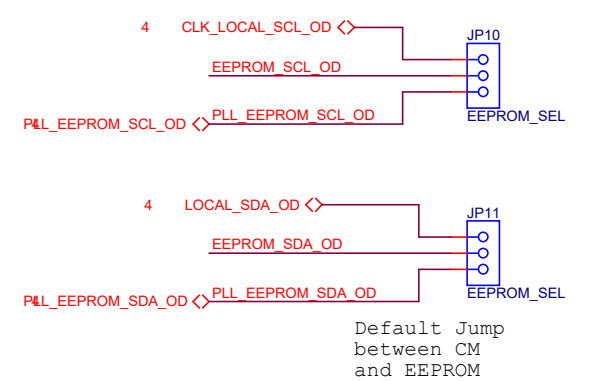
4 CLK_LOCAL_SCL_OD

JP10

EEPROM_SCL_OD

P4LL_EEPROM_SCL_OD PLL_EEPROM_SCL_OD

EEPROM_SEL

4 LOCAL_SDA_OD

JP11

EEPROM_SDA_OD

P4LL_EEPROM_SDA_OD PLL_EEPROM_SDA_OD

EEPROM_SEL

Default Jump between CM and EEPROM